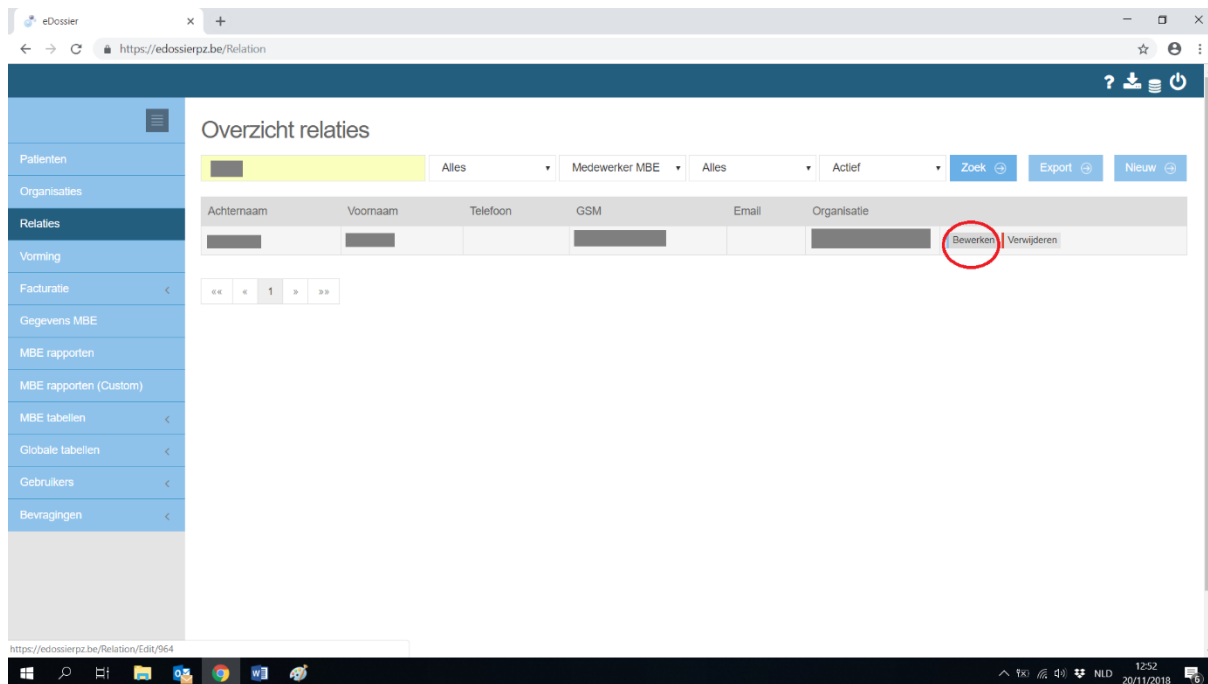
eDossier
https://edossierpz.be/Relation

Patienten
Organisaties
Relaties
Vorming
Facturatie
Gegevens MBE
MBE rapporten
MBE rapporten (Custom)
MBE tabellen
Globale tabellen
Gebruikers
Bevragingen

Overzicht relaties

Alles | Medewerker MBE | Alles | Actief | Zoek | Export | Nieuw

| Achternaam | Voornaam | Telefoon | GSM | Email | Organisatie | |
|---|---|---|---|---|---|---|
| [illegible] | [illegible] | | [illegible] | | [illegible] | Bewerken Verwijderen |

«« « 1 » »»

https://edossierpz.be/Relation/Edit/964

NLD 12:52 20/11/2018